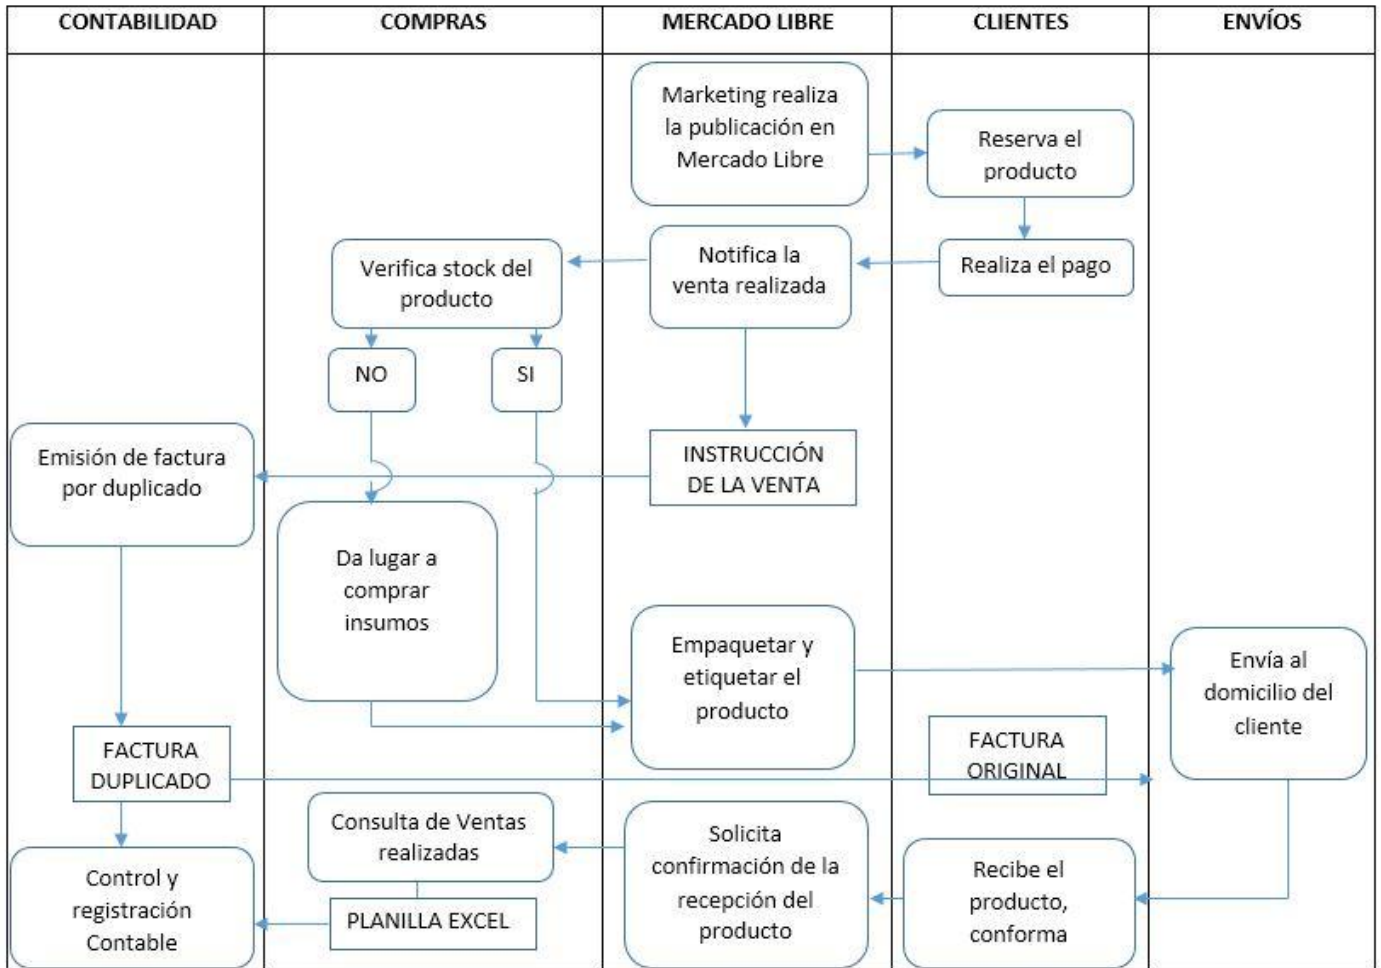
CONTABILIDAD

COMPRAS

MERCADO LIBRE

CLIENTES

ENVÍOS

Marketing realiza la publicación en Mercado Libre

Reserva el producto

Verifica stock del producto

Notifica la venta realizada

Realiza el pago

NO

SI

Emisión de factura por duplicado

INSTRUCCIÓN DE LA VENTA

Da lugar a comprar insumos

Empaquetar y etiquetar el producto

Envía al domicilio del cliente

FACTURA DUPLICADO

FACTURA ORIGINAL

Consulta de Ventas realizadas

Solicita confirmación de la recepción del producto

Control y registración Contable

PLANILLA EXCEL

Recibe el producto, conforma